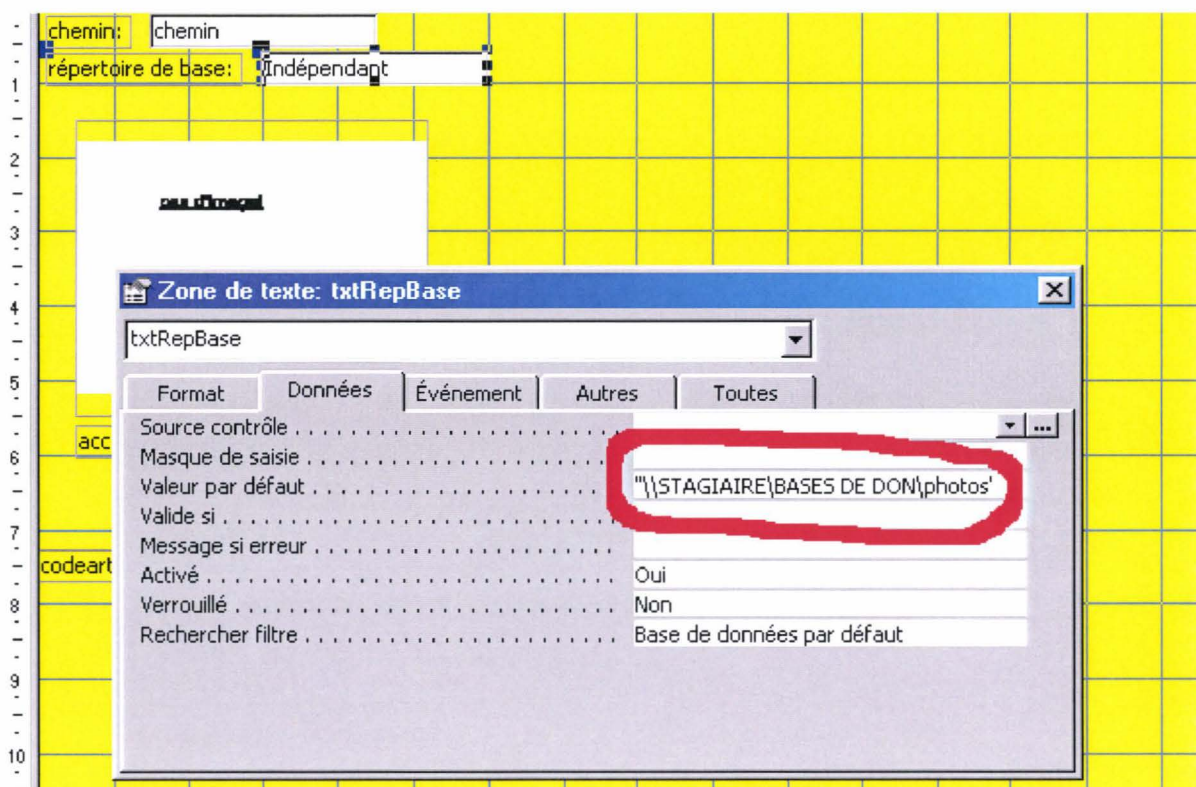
chemin: chemin
répertoire de base: Indépendant

pas d'image!

acc

codeart

1
2
3
4
5
6
7
8
9
10

Zone de texte: txtRepBase

txtRepBase

Format | Données | Événement | Autres | Toutes

Source contrôle . . . . . . . . . . . . . . . . . . .
Masque de saisie . . . . . . . . . . . . . . . . . . .
Valeur par défaut . . . . . . . . . . . . . . . . . . . "\\STAGIAIRE\BASES DE DON\photos'
Valide si . . . . . . . . . . . . . . . . . . . . . . .
Message si erreur . . . . . . . . . . . . . . . . . .
Activé . . . . . . . . . . . . . . . . . . . . . . . . . Oui
Verrouillé . . . . . . . . . . . . . . . . . . . . . . . Non
Rechercher filtre . . . . . . . . . . . . . . . . . . . Base de données par défaut